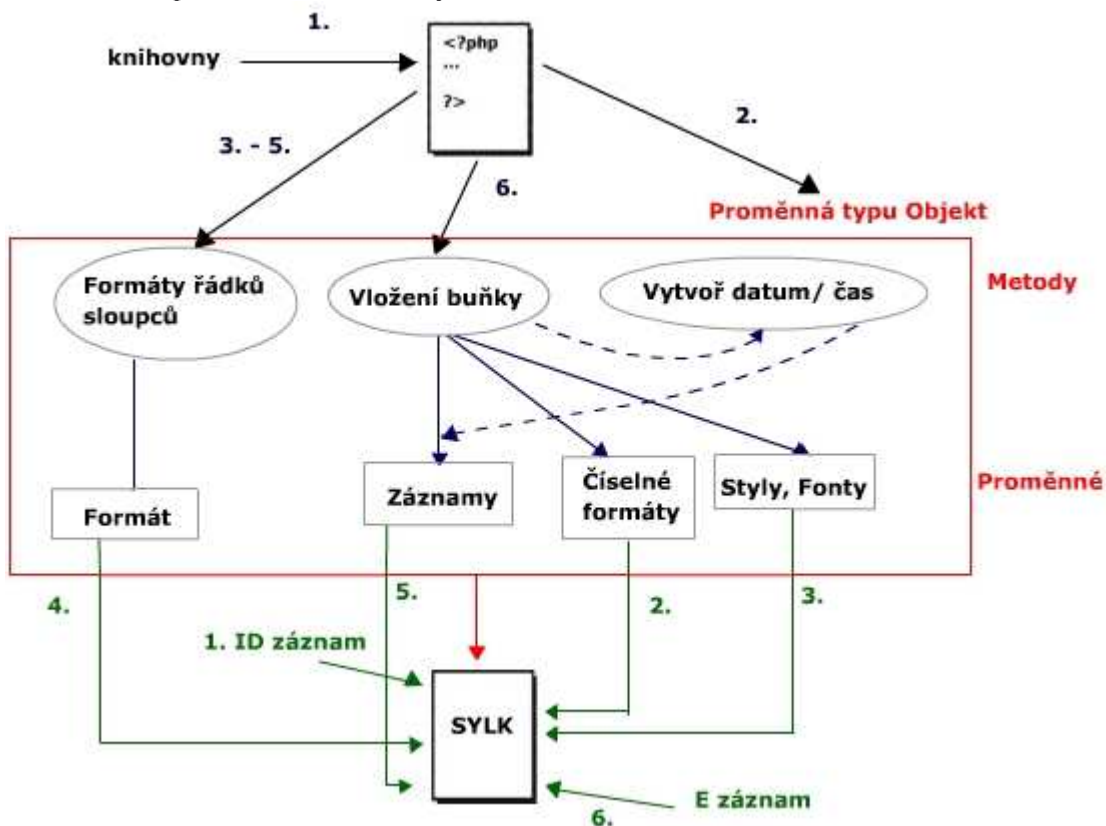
1.

knihovny

<?php
...
?>

3. - 5.

2.

6.

Proměnná typu Objekt

Formáty řádků sloupců

Vložení buňky

Vytvoř datum/ čas

Metody

Formát

Záznamy

Číselné formáty

Styly, Fonty

Proměnné

4.

5.

2.

3.

1. ID záznam

SYLK

E záznam

6.